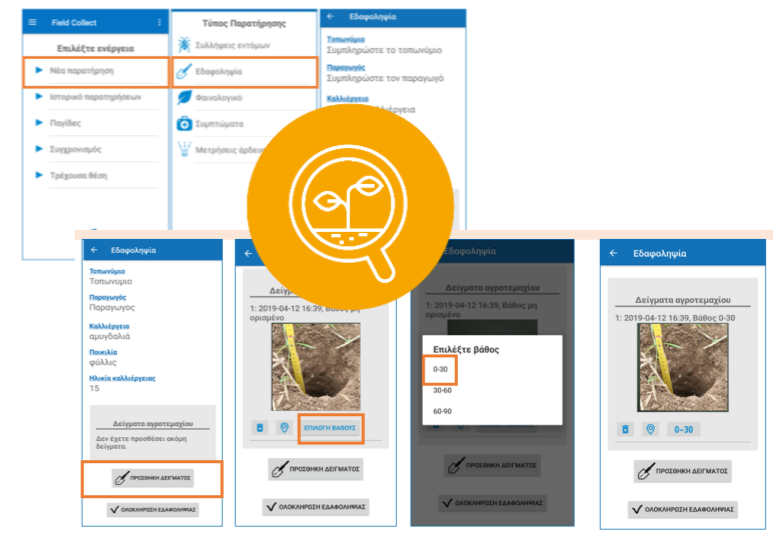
Field Collect

Επιλέξτε ενέργεια

Νέα παρατήρηση

Ιστορικό παρατηρήσεων

Παγίδες

Συγχρονισμός

Τρέχουσα θέση

Τύπος Παρατήρησης

Συλλήψεις εντόμων

Εδαφοληψία

Φαινολογικό

Συμπτώματα

Μετρήσεις άρδευ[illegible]

Εδαφοληψία

Τοπωνύμιο
Συμπληρώστε το τοπωνύμιο

Παραγωγός
Συμπληρώστε τον παραγωγό

Καλλιέργεια
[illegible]έργεια

Εδαφοληψία

Τοπωνύμιο
Τοπωνυμιο

Παραγωγός
Παραγωγος

Καλλιέργεια
αμυγδαλιά

Ποικιλία
φύλλις

Ηλικία καλλιέργειας
15

Δείγματα αγροτεμαχίου

Δεν έχετε προσθέσει ακόμη δείγματα.

ΠΡΟΣΘΗΚΗ ΔΕΙΓΜΑΤΟΣ

ΟΛΟΚΛΗΡΩΣΗ ΕΔΑΦΟΛΗΨΙΑΣ

Δείγμ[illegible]

1: 2019-04-12 16:39, Βάθος μη ορισμένο

ΕΠΙΛΟΓΗ ΒΑΘΟΥΣ

ΠΡΟΣΘΗΚΗ ΔΕΙΓΜΑΤΟΣ

ΟΛΟΚΛΗΡΩΣΗ ΕΔΑΦΟΛΗΨΙΑΣ

Εδαφοληψία

Δείγματα αγροτεμαχίου

1: 2019-04-12 16:39, Βάθος μη ορισμένο

Επιλέξτε βάθος

0-30

30-60

60-90

ΕΠΙΛΟΓΗ ΒΑΘΟΥΣ

ΠΡΟΣΘΗΚΗ ΔΕΙΓΜΑΤΟΣ

ΟΛΟΚΛΗΡΩΣΗ ΕΔΑΦΟΛΗΨΙΑΣ

Εδαφοληψία

Δείγματα αγροτεμαχίου

1: 2019-04-12 16:39, Βάθος 0-30

0-30

ΠΡΟΣΘΗΚΗ ΔΕΙΓΜΑΤΟΣ

ΟΛΟΚΛΗΡΩΣΗ ΕΔΑΦΟΛΗΨΙΑΣ